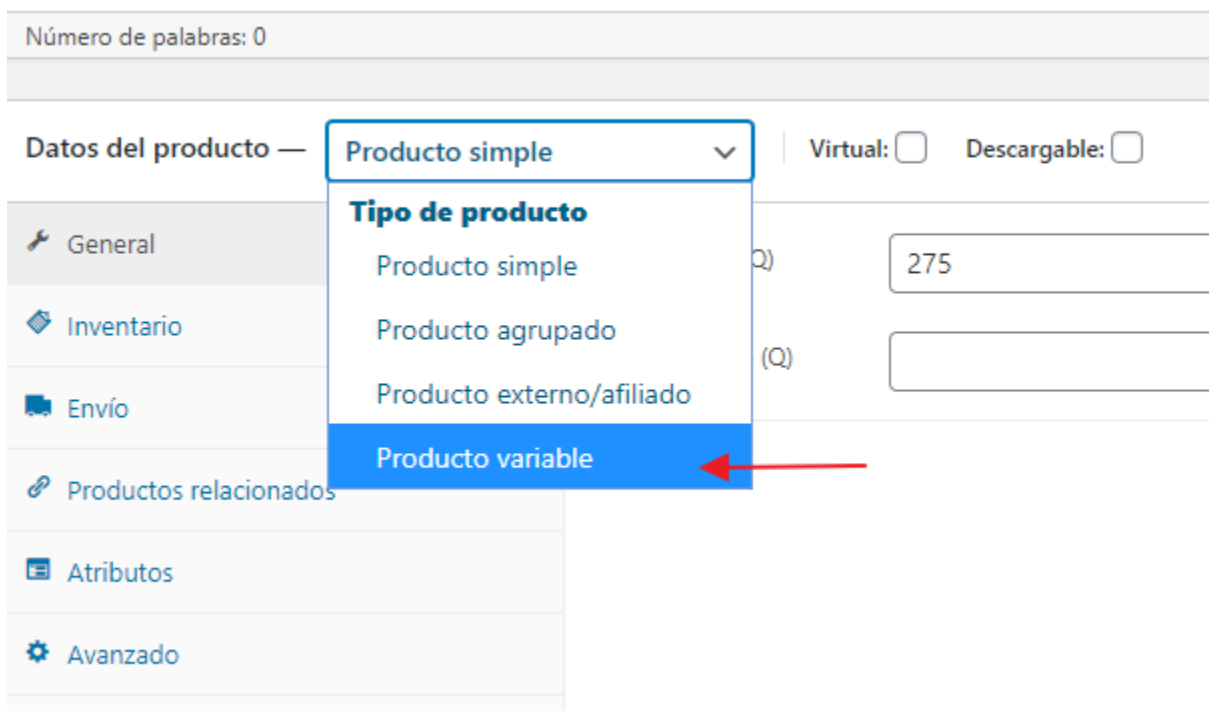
Número de palabras: 0

Datos del producto — Producto simple

Virtual: Descargable:

Tipo de producto
Producto simple
Producto agrupado
Producto externo/afiliado
Producto variable

General
Inventario
Envío
Productos relacionados
Atributos
Avanzado

Q)
275
(Q)